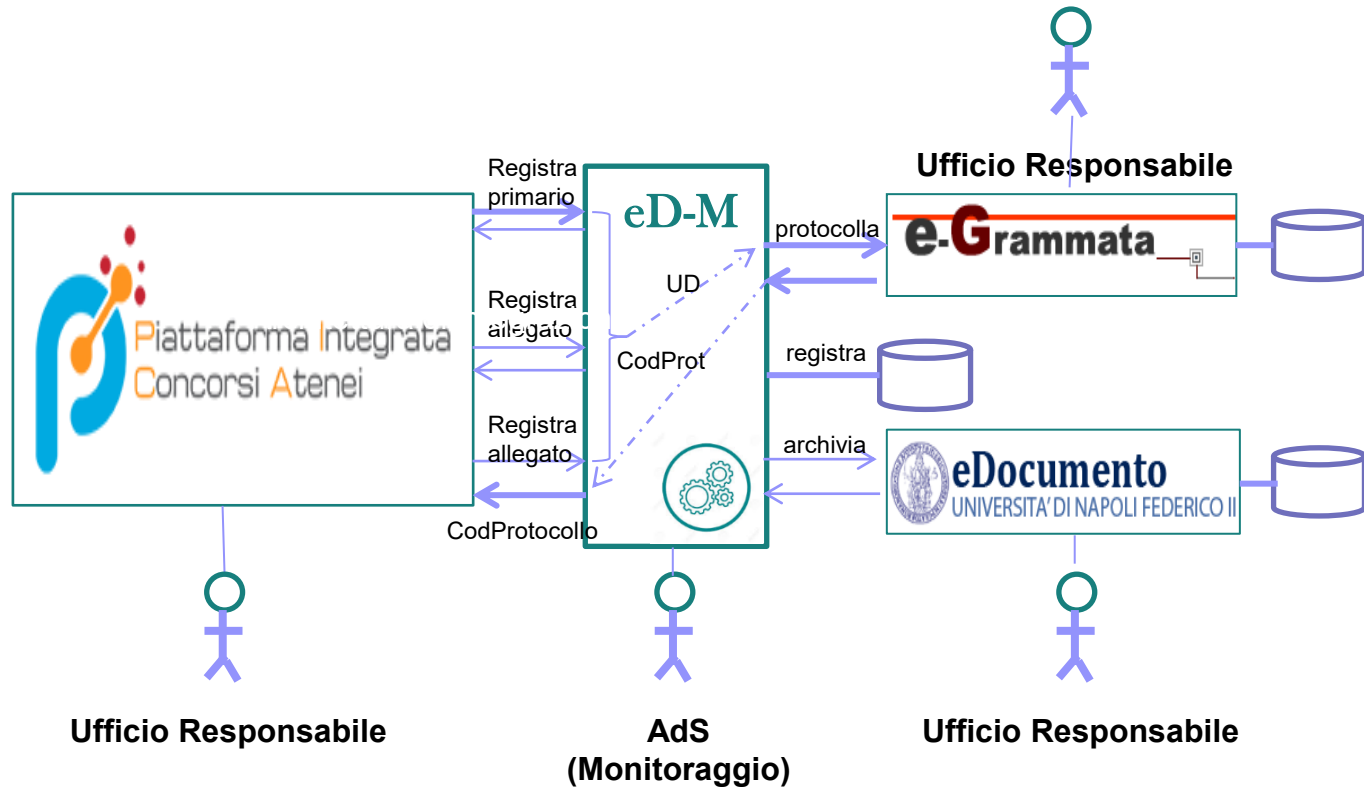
Ufficio Responsabile

Registra primario

eD-M

protocolla

e-Grammata

UD

Registra allegato

Piattaforma Integrata Concorsi Atenei

CodProt

registra

Registra allegato

archivia

eDocumento
UNIVERSITA' DI NAPOLI FEDERICO II

CodProtocollo

Ufficio Responsabile

AdS (Monitoraggio)

Ufficio Responsabile